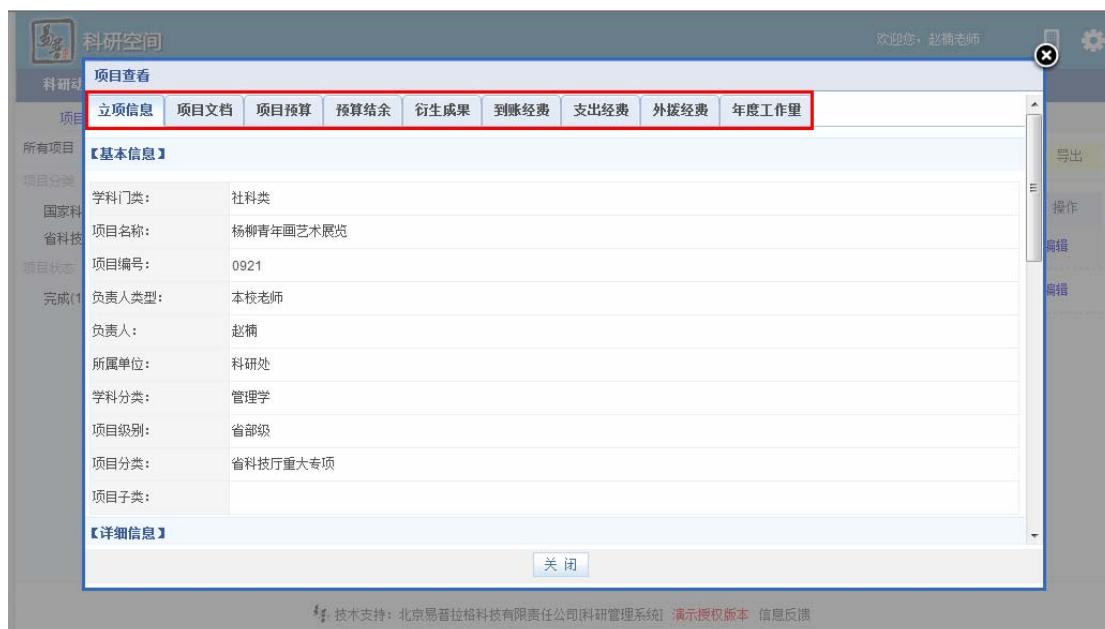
科研空间

欢迎您，赵楠老师

科研动

项目

所有项目

项目分类

国家科

省科技

项目状态

完成(1

导出

操作

编辑

编辑

项目查看

立项信息 | 项目文档 | 项目预算 | 预算结余 | 衍生成果 | 到账经费 | 支出经费 | 外拨经费 | 年度工作量

【基本信息】

| | |
|---|---|
| 学科门类: | 社科类 |
| 项目名称: | 杨柳青年画艺术展览 |
| 项目编号: | 0921 |
| 负责人类型: | 本校老师 |
| 负责人: | 赵楠 |
| 所属单位: | 科研处 |
| 学科分类: | 管理学 |
| 项目级别: | 省部级 |
| 项目分类: | 省科技厅重大专项 |
| 项目子类: | |

【详细信息】

关 闭

技术支持：北京易普拉格科技有限责任公司[科研管理系统] 演示授权版本 信息反馈